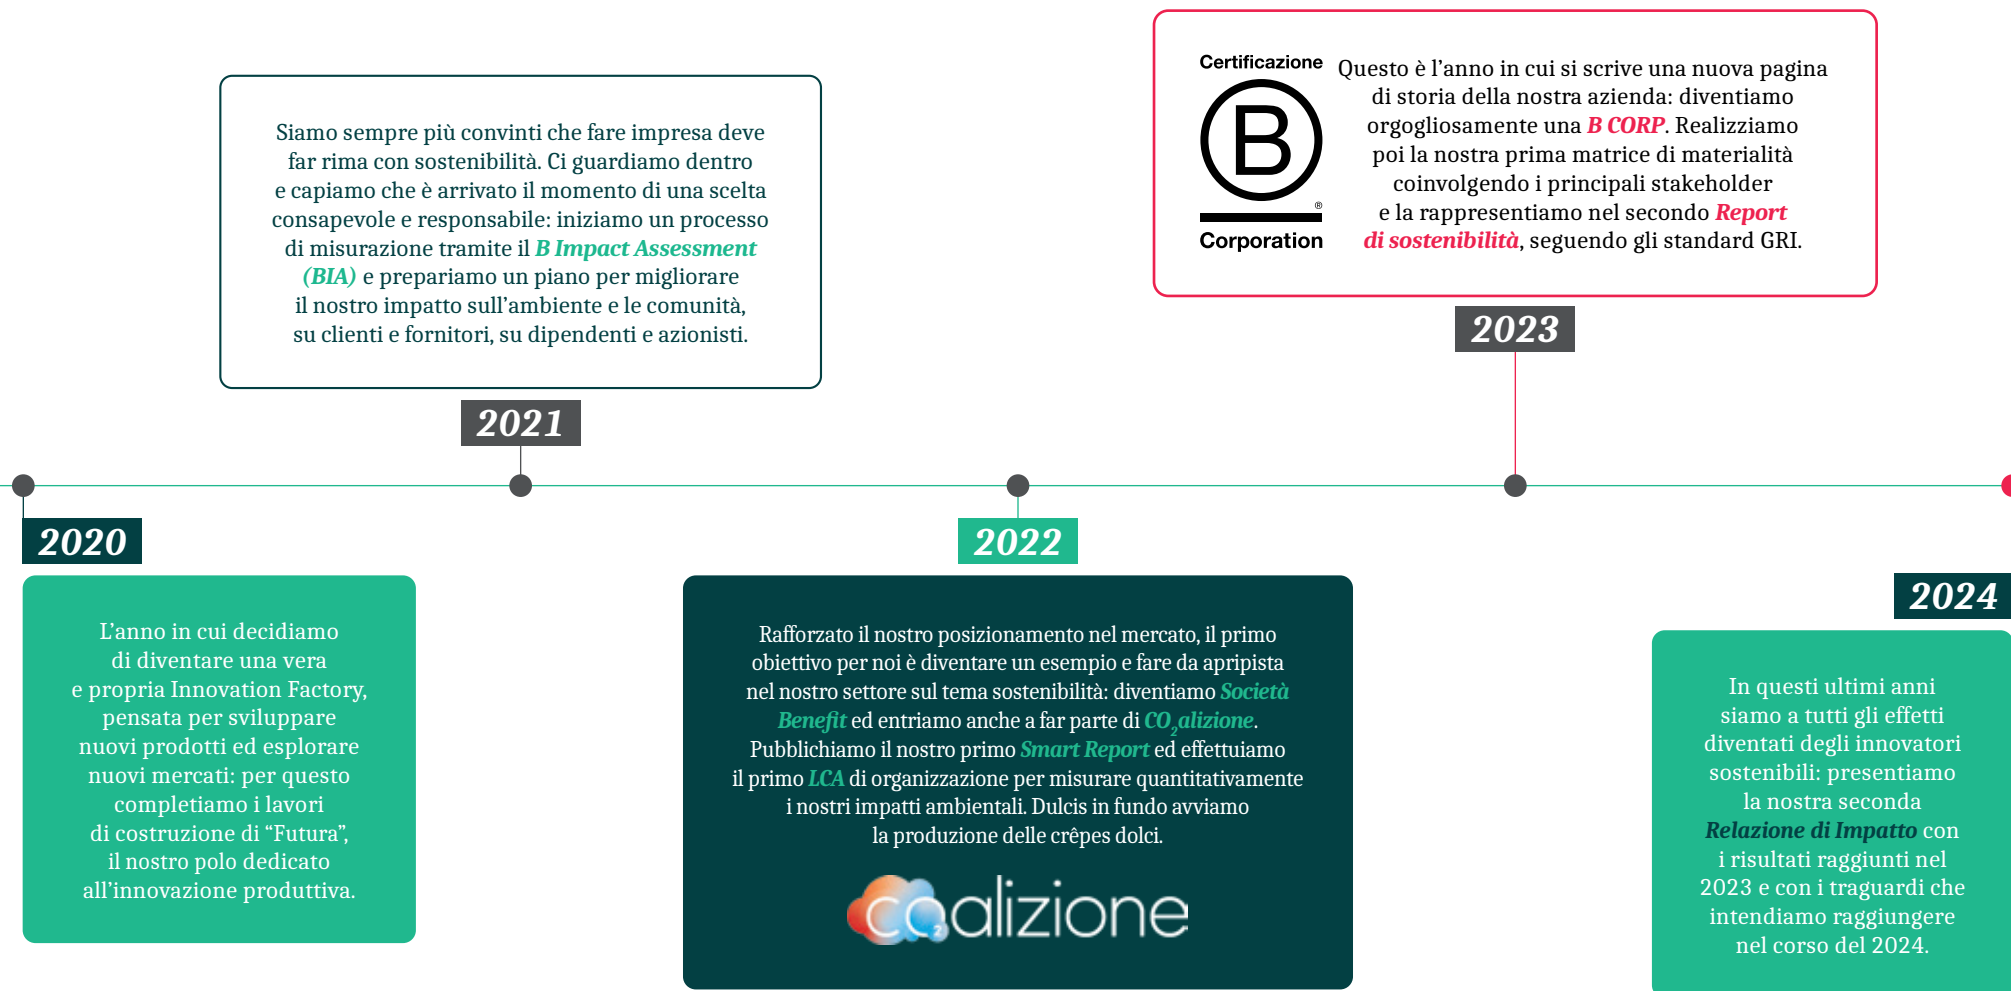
Siamo sempre più convinti che fare impresa deve far rima con sostenibilità. Ci guardiamo dentro e capiamo che è arrivato il momento di una scelta consapevole e responsabile: iniziamo un processo di misurazione tramite il B Impact Assessment (BIA) e prepariamo un piano per migliorare il nostro impatto sull'ambiente e le comunità, su clienti e fornitori, su dipendenti e azionisti.

2021

Certificazione
B
Corporation

Questo è l'anno in cui si scrive una nuova pagina di storia della nostra azienda: diventiamo orgogliosamente una B CORP. Realizziamo poi la nostra prima matrice di materialità coinvolgendo i principali stakeholder e la rappresentiamo nel secondo Report di sostenibilità, seguendo gli standard GRI.

2023

2020

L'anno in cui decidiamo di diventare una vera e propria Innovation Factory, pensata per sviluppare nuovi prodotti ed esplorare nuovi mercati: per questo completiamo i lavori di costruzione di "Futura", il nostro polo dedicato all'innovazione produttiva.

2022

Rafforzato il nostro posizionamento nel mercato, il primo obiettivo per noi è diventare un esempio e fare da apripista nel nostro settore sul tema sostenibilità: diventiamo Società Benefit ed entriamo anche a far parte di $CO_2$alizione. Pubblichiamo il nostro primo Smart Report ed effettuiamo il primo LCA di organizzazione per misurare quantitativamente i nostri impatti ambientali. Dulcis in fundo avviamo la produzione delle crêpes dolci.

$CO_2$alizione

2024

In questi ultimi anni siamo a tutti gli effetti diventati degli innovatori sostenibili: presentiamo la nostra seconda Relazione di Impatto con i risultati raggiunti nel 2023 e con i traguardi che intendiamo raggiungere nel corso del 2024.